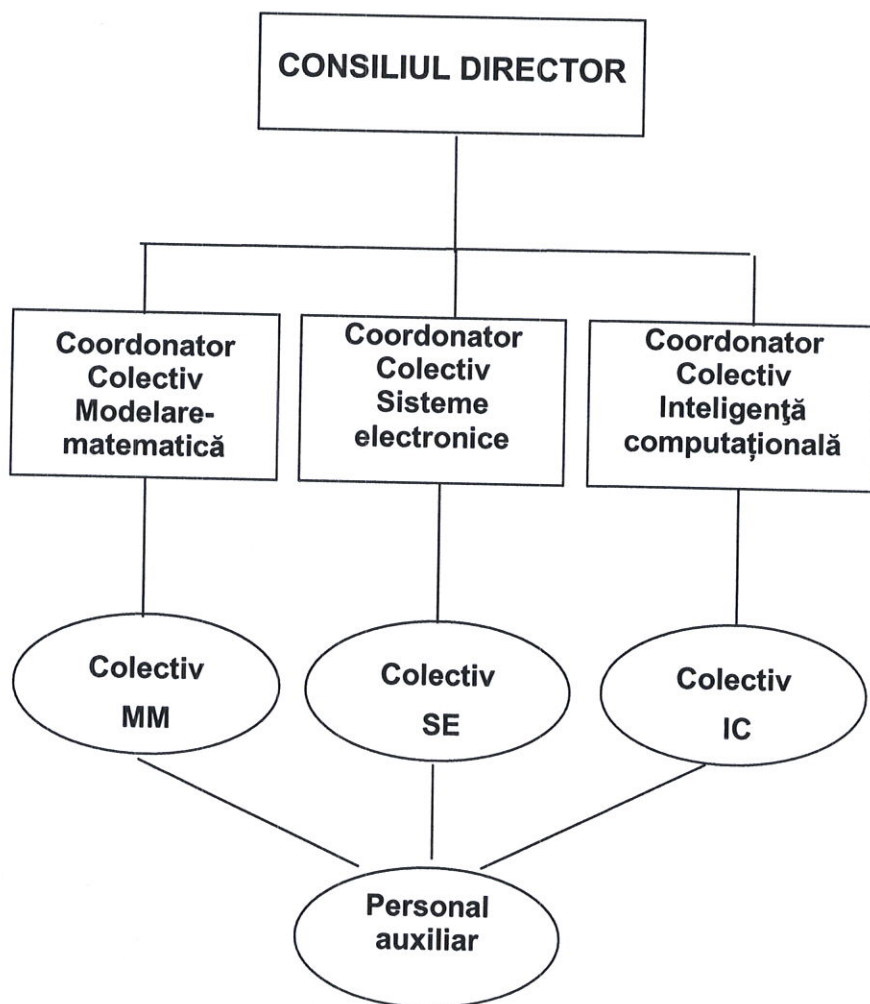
CONSILIUL DIRECTOR

Coordonator Colectiv Modelare-matematică

Coordonator Colectiv Sisteme electronice

Coordonator Colectiv Inteligenţă computaţională

Colectiv MM

Colectiv SE

Colectiv IC

Personal auxiliar